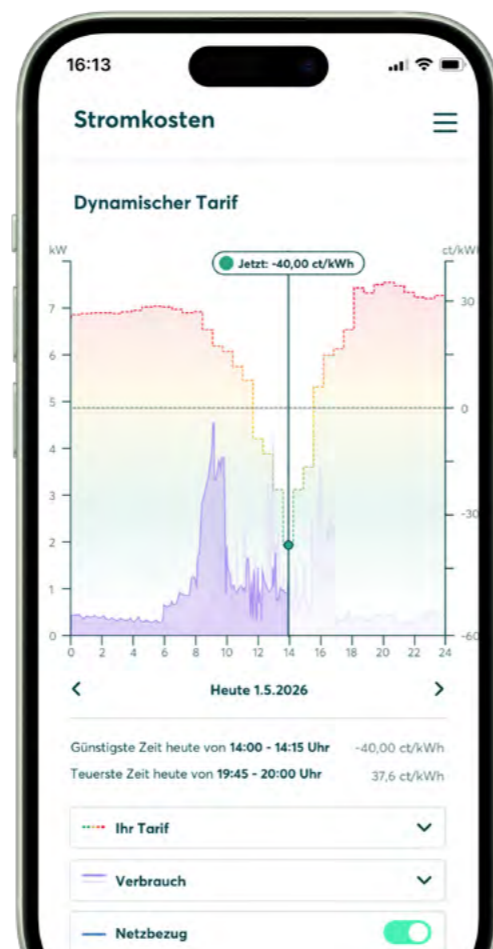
16:13

Stromkosten

Dynamischer Tarif

kW

ct/kWh

Jetzt: -40,00 ct/kWh

7
6
5
4
3
2
1
0

30
0
-30
-60

0 2 4 6 8 10 12 14 16 18 20 22 24

Heute 1.5.2026

Günstigste Zeit heute von 14:00 - 14:15 Uhr -40,00 ct/kWh
Teuerste Zeit heute von 19:45 - 20:00 Uhr 37,6 ct/kWh

Ihr Tarif

Verbrauch

Netzbezug